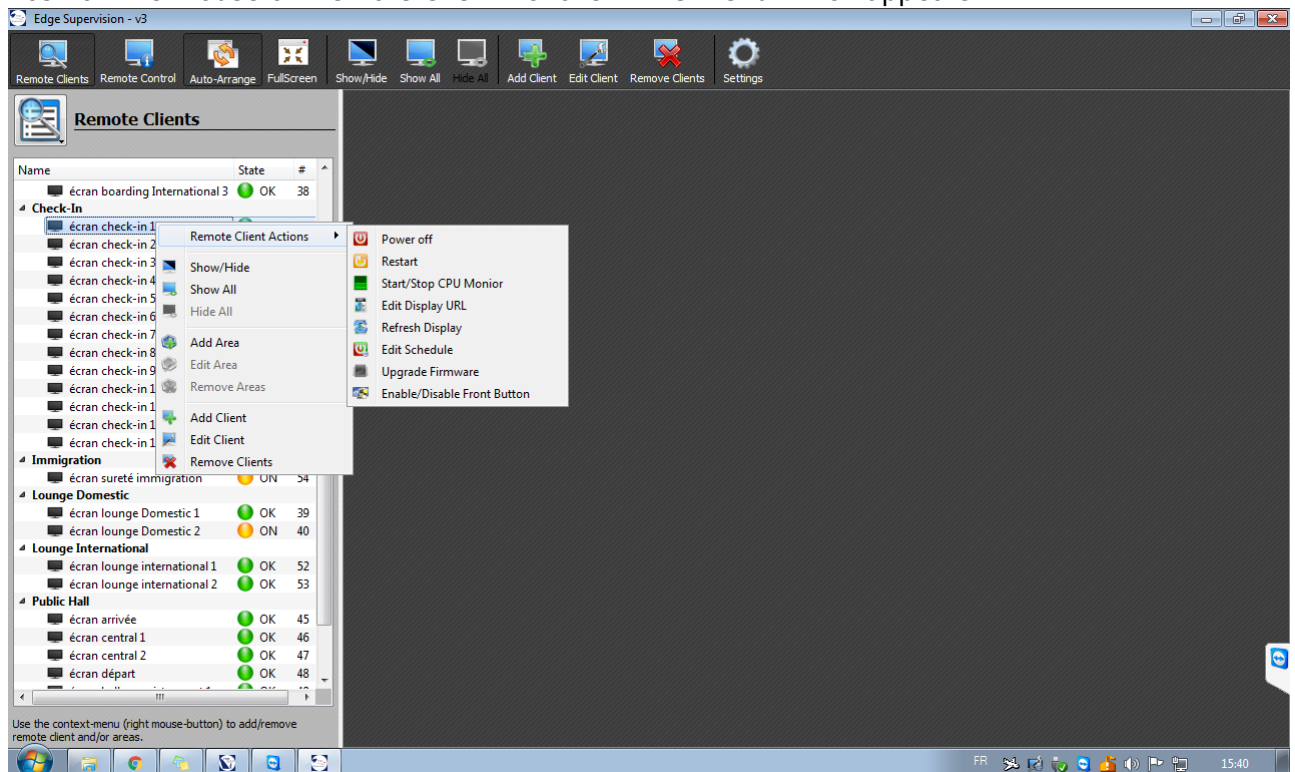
Edge Supervision - v3

Remote Clients | Remote Control | Auto-Arrange | FullScreen | Show/Hide | Show All | Hide All | Add Client | Edit Client | Remove Clients | Settings

Remote Clients

| Name | State | # |
|---|---|---|
| écran boarding International 3 | OK | 38 |
| Check-In | | |
| écran check-in 1 | | |
| écran check-in 2 | | |
| écran check-in 3 | | |
| écran check-in 4 | | |
| écran check-in 5 | | |
| écran check-in 6 | | |
| écran check-in 7 | | |
| écran check-in 8 | | |
| écran check-in 9 | | |
| écran check-in 1 | | |
| écran check-in 1 | | |
| écran check-in 1 | | |
| écran check-in 1 | | |
| Immigration | | |
| écran sureté immigration | ON | 54 |
| Lounge Domestic | | |
| écran lounge Domestic 1 | OK | 39 |
| écran lounge Domestic 2 | ON | 40 |
| Lounge International | | |
| écran lounge international 1 | OK | 52 |
| écran lounge international 2 | OK | 53 |
| Public Hall | | |
| écran arrivée | OK | 45 |
| écran central 1 | OK | 46 |
| écran central 2 | OK | 47 |
| écran départ | OK | 48 |

Remote Client Actions
Show/Hide
Show All
Hide All
Add Area
Edit Area
Remove Areas
Add Client
Edit Client
Remove Clients

Power off
Restart
Start/Stop CPU Monior
Edit Display URL
Refresh Display
Edit Schedule
Upgrade Firmware
Enable/Disable Front Button

Use the context-menu (right mouse-button) to add/remove remote client and/or areas.

FR 15:40